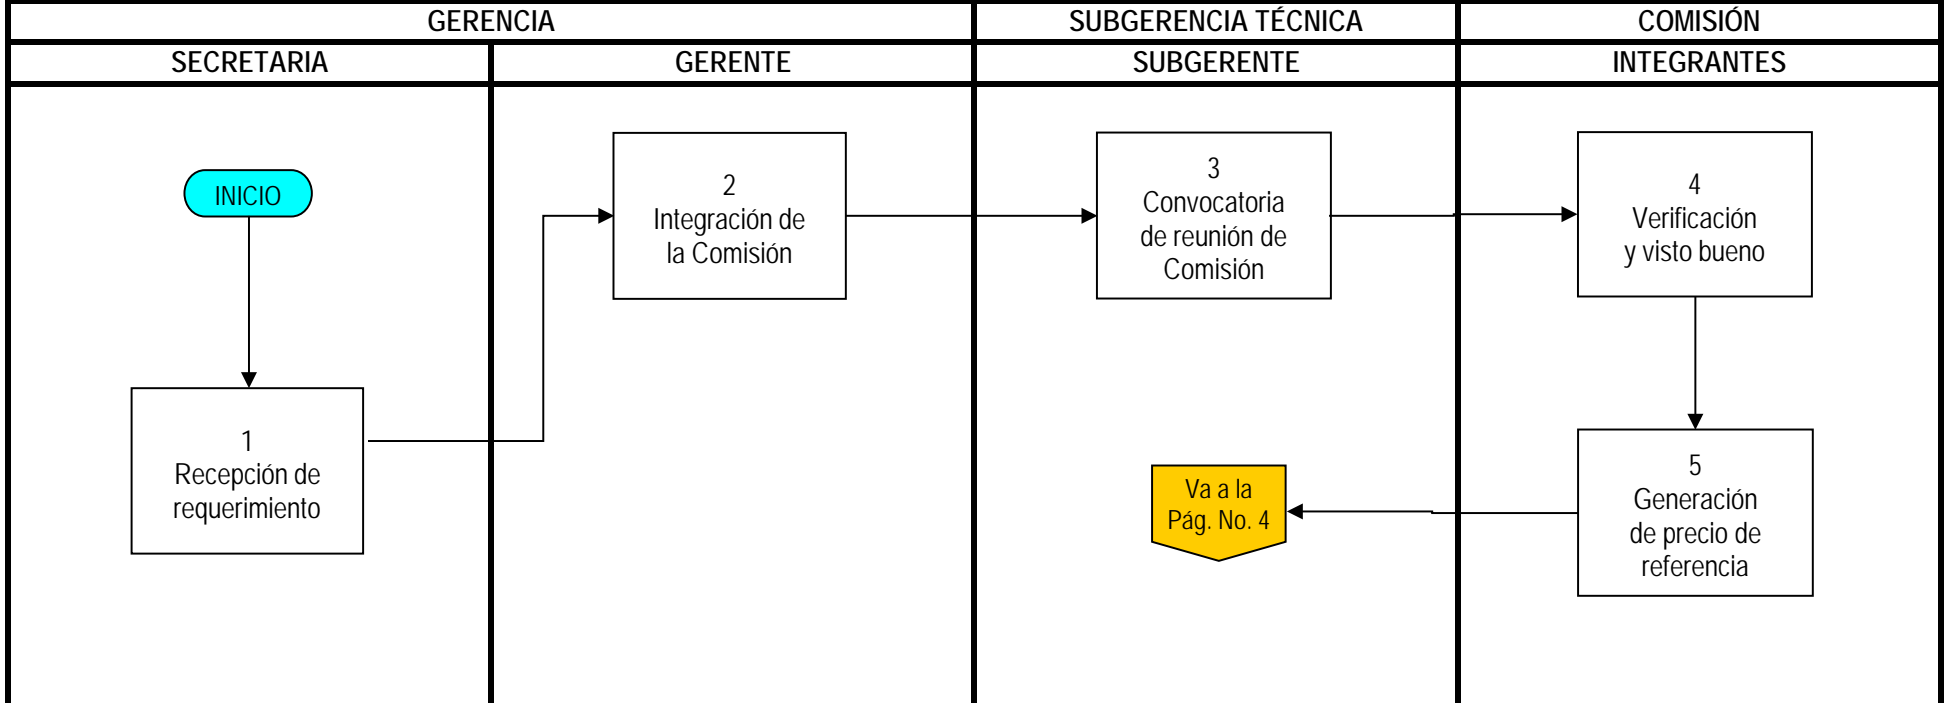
GERENCIA

SUBGERENCIA TÉCNICA

COMISIÓN

SECRETARIA

GERENTE

SUBGERENTE

INTEGRANTES

INICIO

1
Recepción de requerimiento

2
Integración de la Comisión

3
Convocatoria de reunión de Comisión

4
Verificación y visto bueno

5
Generación de precio de referencia

Va a la Pág. No. 4